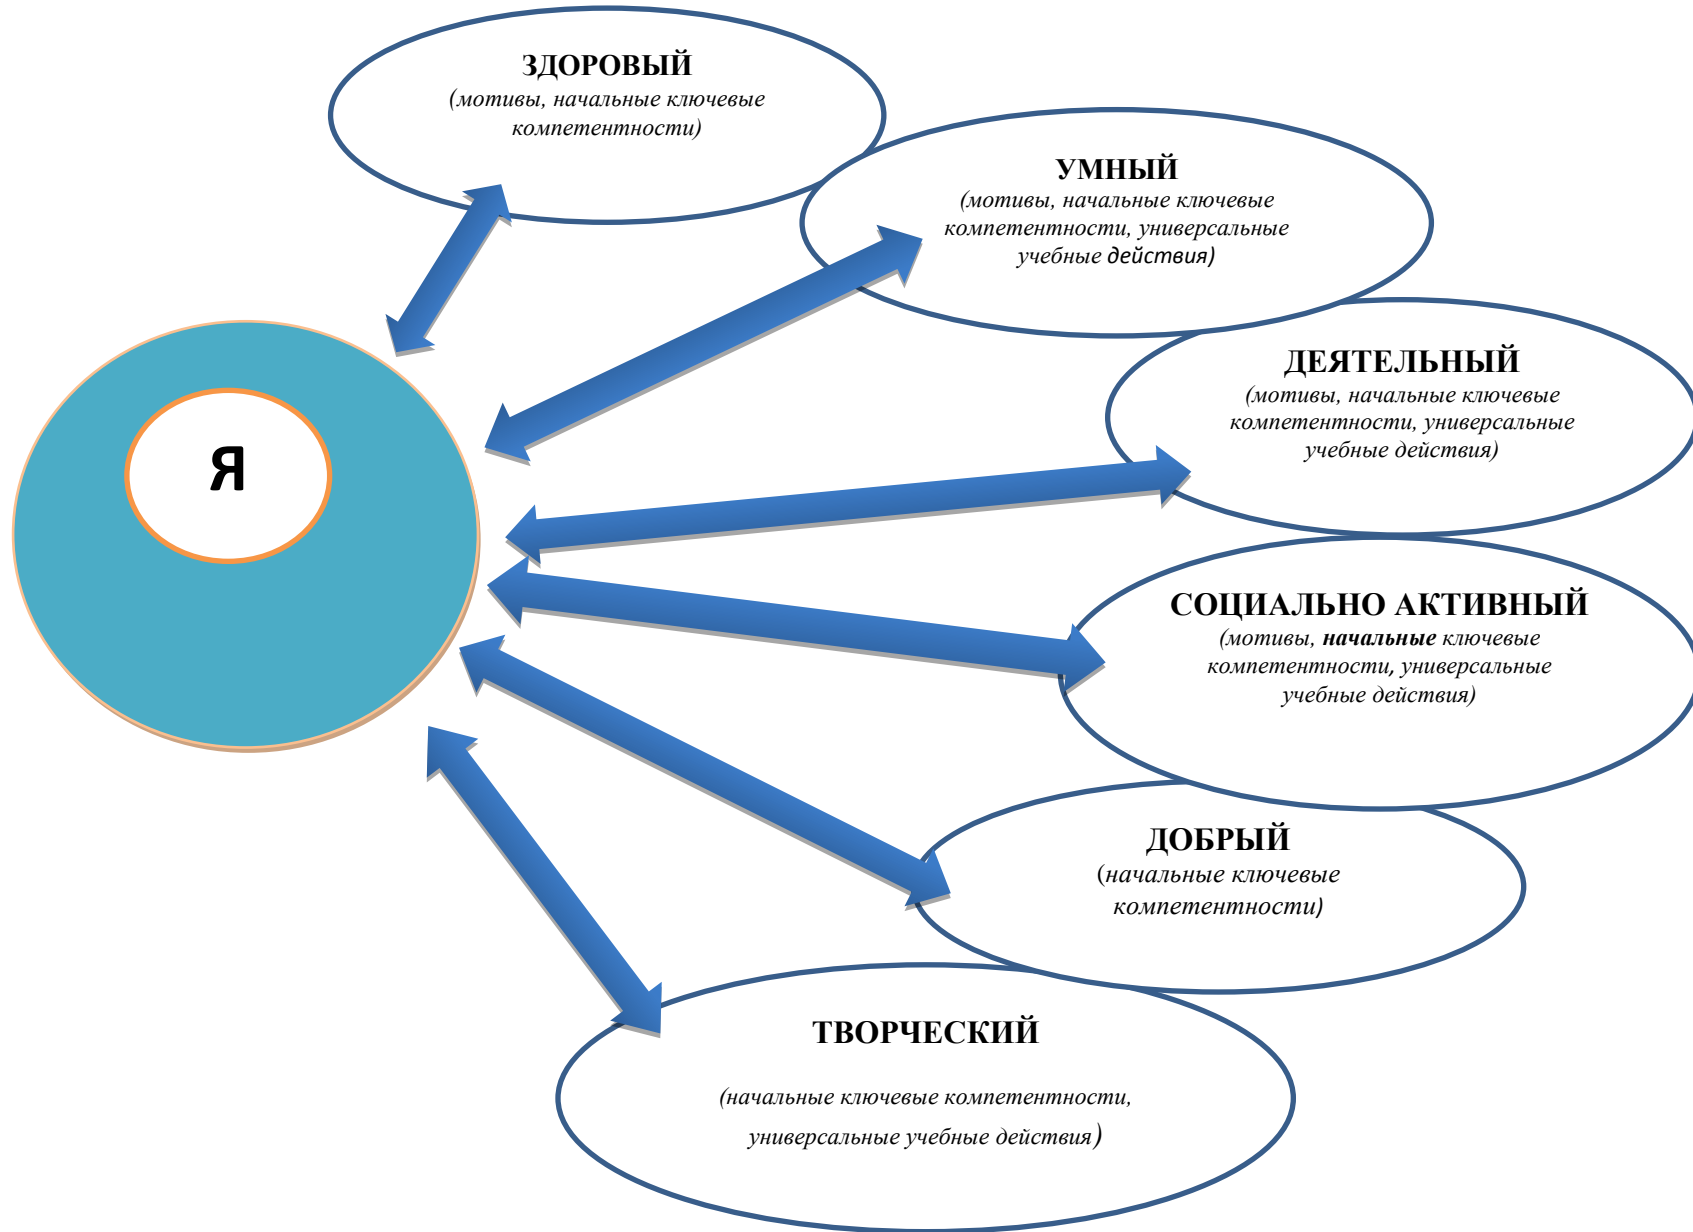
ЗДОРОВЫЙ
(мотивы, начальные ключевые компетентности)

УМНЫЙ
(мотивы, начальные ключевые компетентности, универсальные учебные действия)

Я

ДЕЯТЕЛЬНЫЙ
(мотивы, начальные ключевые компетентности, универсальные учебные действия)

СОЦИАЛЬНО АКТИВНЫЙ
(мотивы, начальные ключевые компетентности, универсальные учебные действия)

ДОБРЫЙ
(начальные ключевые компетентности)

ТВОРЧЕСКИЙ
(начальные ключевые компетентности, универсальные учебные действия)